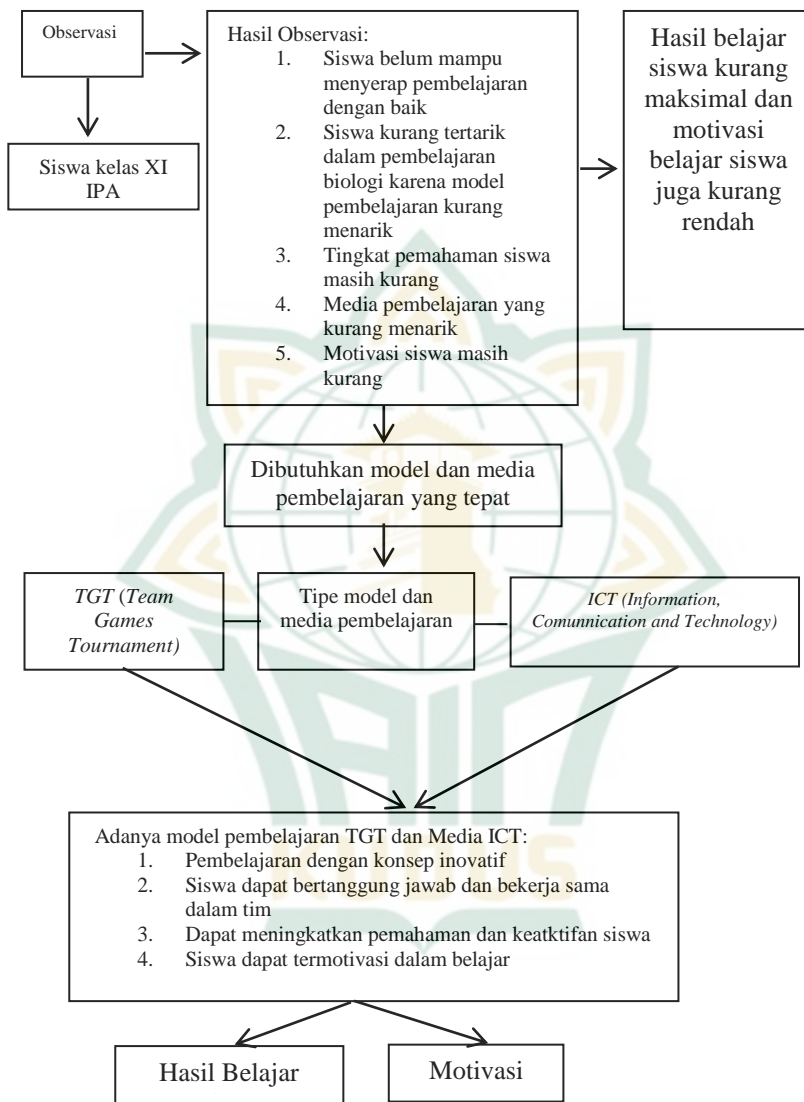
Observasi

Siswa kelas XI IPA

Hasil Observasi:
1. Siswa belum mampu menyerap pembelajaran dengan baik
2. Siswa kurang tertarik dalam pembelajaran biologi karena model pembelajaran kurang menarik
3. Tingkat pemahaman siswa masih kurang
4. Media pembelajaran yang kurang menarik
5. Motivasi siswa masih kurang

Hasil belajar siswa kurang maksimal dan motivasi belajar siswa juga kurang rendah

Dibutuhkan model dan media pembelajaran yang tepat

*TGT* (*Team Games Tournament)*

Tipe model dan media pembelajaran

*ICT (Information, Comunnication and Technology)*

Adanya model pembelajaran TGT dan Media ICT:
1. Pembelajaran dengan konsep inovatif
2. Siswa dapat bertanggung jawab dan bekerja sama dalam tim
3. Dapat meningkatkan pemahaman dan keatktifan siswa
4. Siswa dapat termotivasi dalam belajar

Hasil Belajar

Motivasi